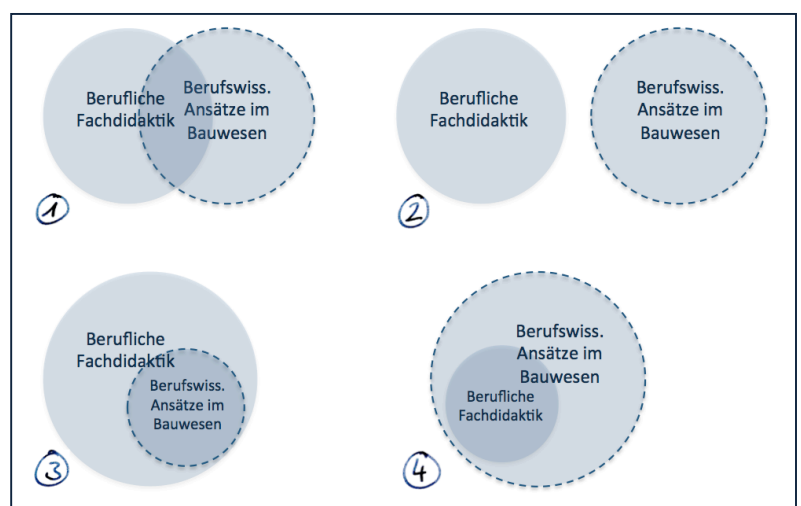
Berufliche Fachdidaktik

Berufswiss. Ansätze im Bauwesen

1

Berufliche Fachdidaktik

Berufswiss. Ansätze im Bauwesen

2

Berufliche Fachdidaktik

Berufswiss. Ansätze im Bauwesen

3

Berufswiss. Ansätze im Bauwesen

Berufliche Fachdidaktik

4